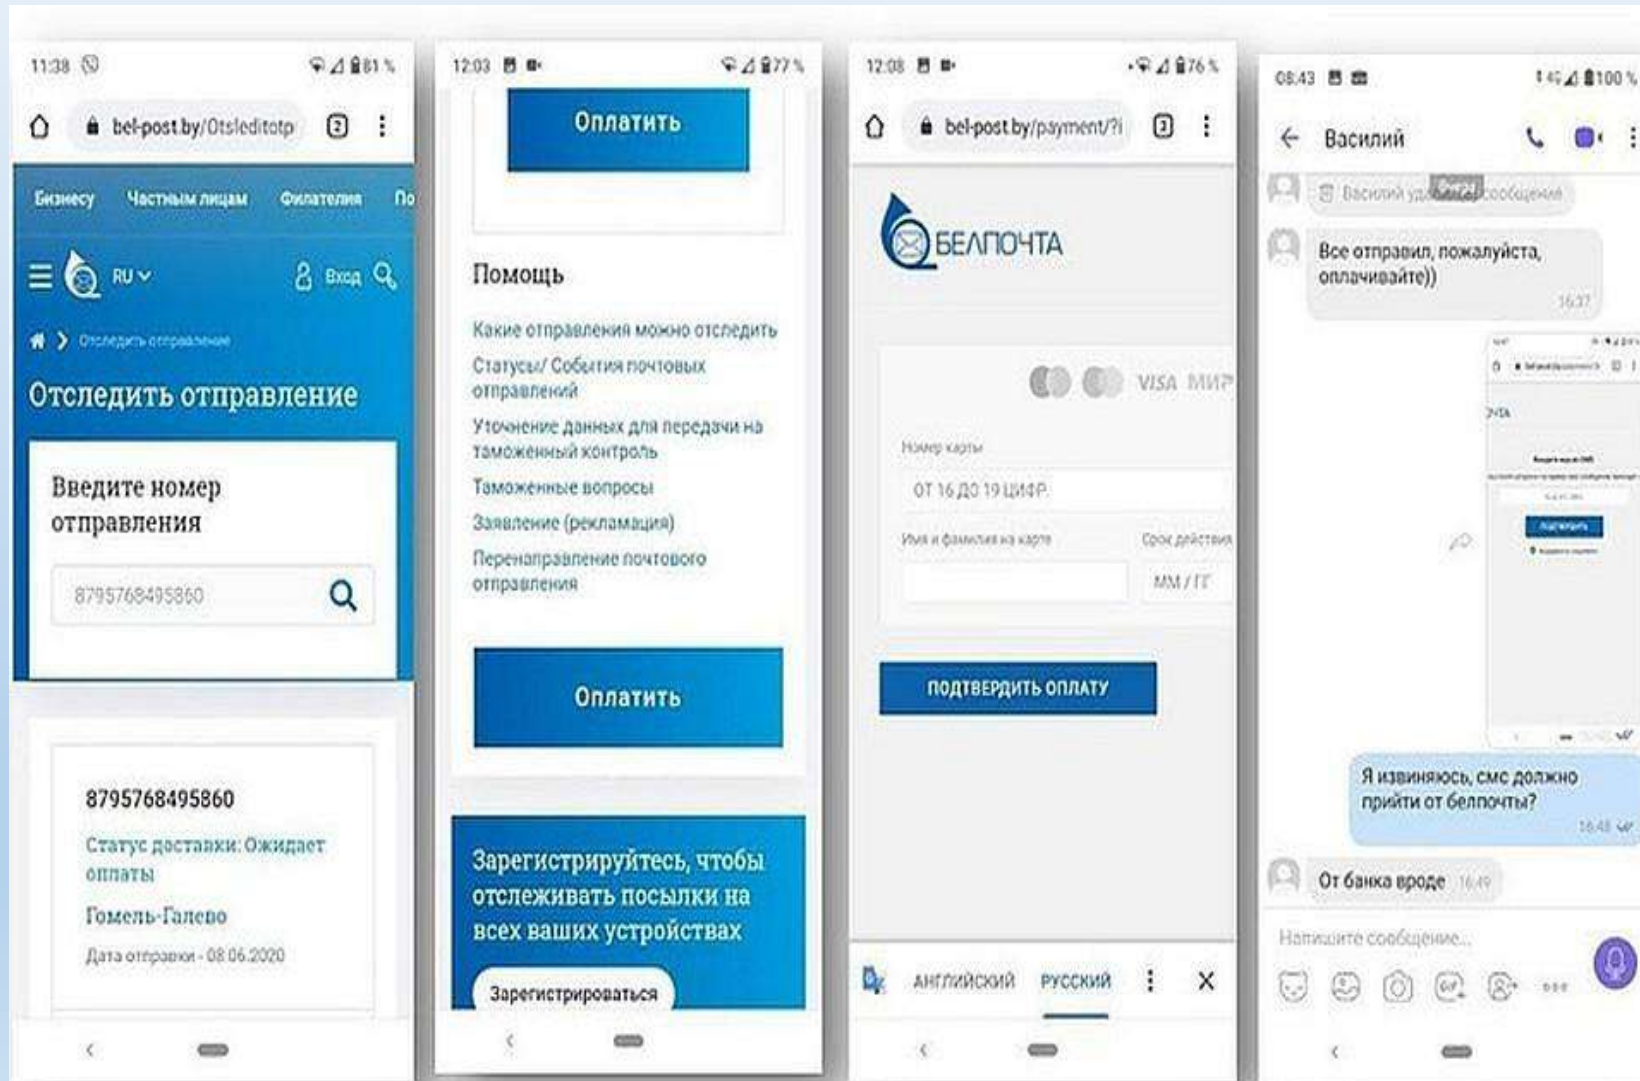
11:38 81 %

bel-post.by/Otsleditotp

Бизнесу Частным лицам Филателия По

RU Вход

Отследить отправление

Отследить отправление

Введите номер отправления

8795768495860

8795768495860

Статус доставки: Ожидает оплаты

Гомель-Галево

Дата отправки - 08.06.2020

12:03 77 %

Оплатить

Помощь

Какие отправления можно отследить

Статусы/ События почтовых отправлений

Уточнение данных для передачи на таможенный контроль

Таможенные вопросы

Заявление (рекламация)

Перенаправление почтового отправления

Оплатить

Зарегистрируйтесь, чтобы отслеживать посылки на всех ваших устройствах

Зарегистрироваться

12:08 76 %

bel-post.by/payment/?i

БЕЛПОЧТА

VISA МИР

Номер карты

ОТ 16 ДО 19 ЦИФР

Имя и фамилия на карте

Срок действия

ММ / ГГ

ПОДТВЕРДИТЬ ОПЛАТУ

АНГЛИЙСКИЙ РУССКИЙ

08:43 100 %

Василий

Василий уд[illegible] сообщение

Все отправил, пожалуйста, оплачивайте))

16:37

Я извиняюсь, смс должно прийти от белпочты?

16:48

От банка вроде 16:49

Напишите сообщение...